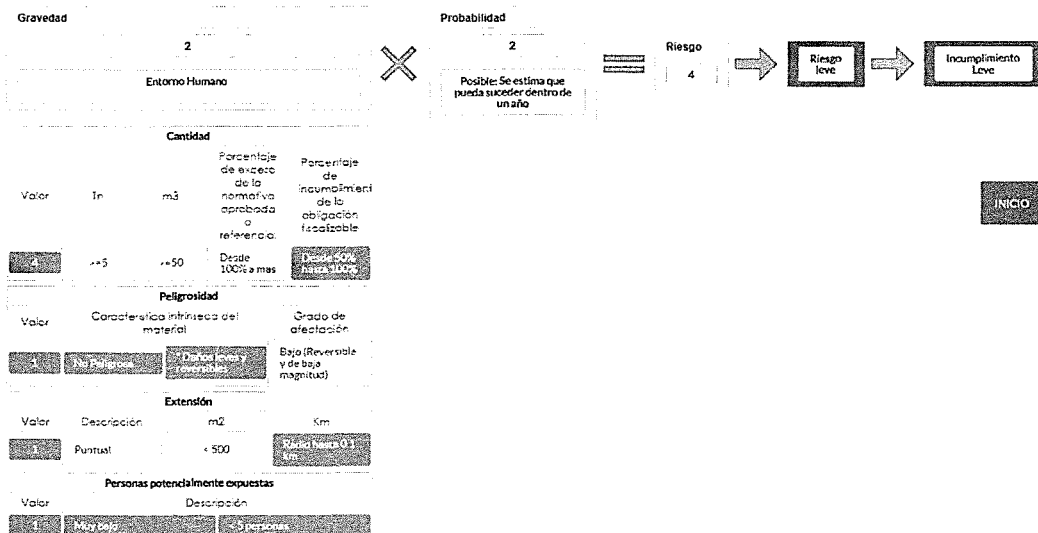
Gravedad

2

Entorno Humano

Cantidad

| Valor | Tn | m3 | Porcentaje de exceso de la normativa aprobada o referencia | Porcentaje de incumplimiento de la obligación fiscalizable |
|---|---|---|---|---|
| 4 | >=5 | >=50 | Desde 100% a mas | Desde 50% hasta 100% |

Peligrosidad

| Valor | Característica intrínseca del material | | Grado de afectación |
|---|---|---|---|
| 1 | No Peligroso | Daños leves y reversibles | Bajo (Reversible y de baja magnitud) |

Extensión

| Valor | Descripción | m2 | Km |
|---|---|---|---|
| 1 | Puntual | < 500 | Radio hasta 0.1 km |

Personas potencialmente expuestas

| Valor | Descripción | |
|---|---|---|
| 1 | Muy bajo | < 5 personas |

Probabilidad

2

Posible: Se estima que pueda suceder dentro de un año

Riesgo

4

Riesgo leve

Incumplimiento Leve

INICIO